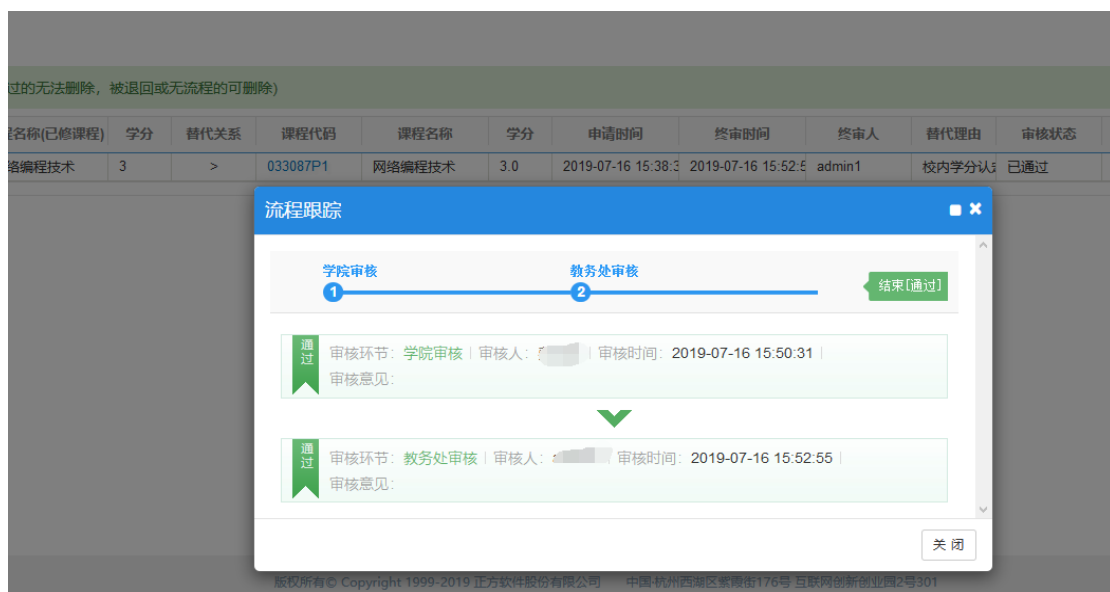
过的无法删除，被退回或无流程的可删除)

| 星名称(已修课程) | 学分 | 替代关系 | 课程代码 | 课程名称 | 学分 | 申请时间 | 终审时间 | 终审人 | 替代理由 | 审核状态 |
|---|---|---|---|---|---|---|---|---|---|---|
| 络编程技术 | 3 | > | 033087P1 | 网络编程技术 | 3.0 | 2019-07-16 15:38:3 | 2019-07-16 15:52:5 | admin1 | 校内学分认 | 已通过 |

流程跟踪

学院审核
1
教务处审核
2
结束[通过]

通过
审核环节：学院审核 | 审核人：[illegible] | 审核时间：2019-07-16 15:50:31 |
审核意见：

通过
审核环节：教务处审核 | 审核人：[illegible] | 审核时间：2019-07-16 15:52:55 |
审核意见：

关 闭

版权所有© Copyright 1999-2019 正方软件股份有限公司　中国·杭州西湖区紫霞街176号 互联网创新创业园2号301